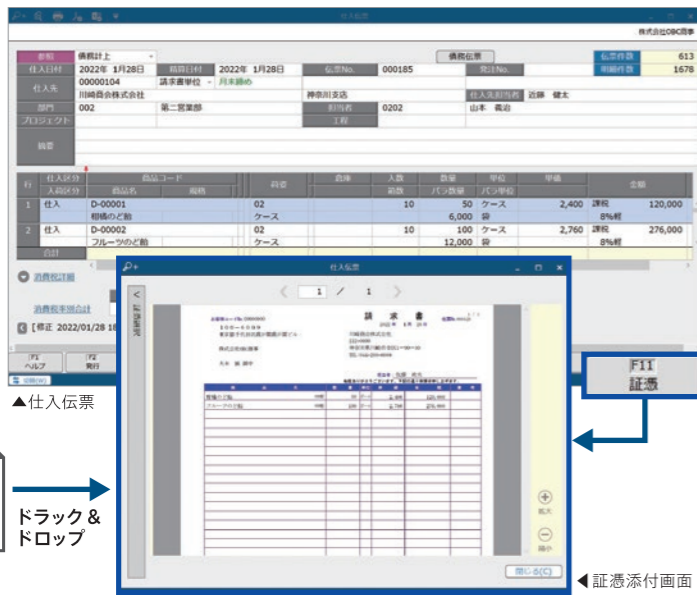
株式会社OBC商事

| 形態 | 信頼計上 | | | 信頼伝票 | 伝票件数 | 613 |
|---|---|---|---|---|---|---|
| 仕入日付 | 2022年 1月28日 | 精算日付 | 2022年 1月28日 | 伝票No. | 000185 | 発注No. | 明細件数 | 1678 |
| 仕入先 | 00000104 | 請求書単位 | 月末締め | | | | | |
| | 川崎商会株式会社 | | | 神奈川支店 | | 仕入先担当者 | 近藤 健太 |
| 部門 | 002 | | 第二営業部 | 担当者 | 0202 | 山本 義治 |
| プロジェクト | | | | 工程 | | |
| 摘要 | | | | | | |

| 行 | 仕入区分 / 入荷区分 | 商品コード / 商品名 | 規格 | 荷姿 | 倉庫 | 入数 / 箱数 | 数量 / バラ数量 | 単位 / バラ単位 | 単価 | 金額 |
|---|---|---|---|---|---|---|---|---|---|---|
| 1 | 仕入 | D-00001 / 相模のど飴 | | 02 / ケース | | 10 | 50 / 6,000 | ケース / 袋 | 2,400 | 課税 8%軽 120,000 |
| 2 | 仕入 | D-00002 / フルーツのど飴 | | 02 / ケース | | 10 | 100 / 12,000 | ケース / 袋 | 2,760 | 課税 8%軽 276,000 |
| | 合計 | | | | | | | | | |

消費税詳細

消費税率別合計

【修正 2022/01/28 18

F1 ヘルプ
F2 実行

▲仕入伝票

仕入伝票

1 / 1

証憑添付

請 求 書

拡大
縮小
閉じる(C)

F11 証憑

ドラック＆ドロップ

◀証憑添付画面